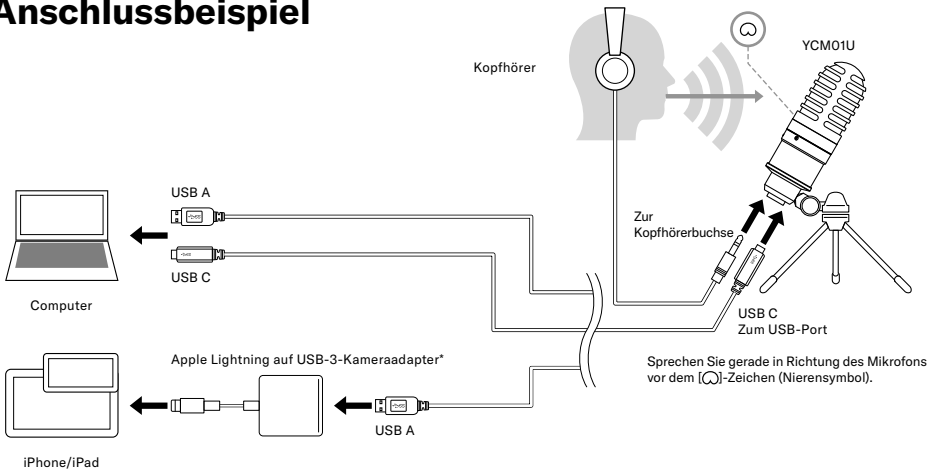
Anschlussbeispiel

Kopfhörer

YCM01U

USB A

USB C

Computer

Zur Kopfhörerbuchse

USB C
Zum USB-Port

Apple Lightning auf USB-3-Kameraadapter*

Sprechen Sie gerade in Richtung des Mikrofons vor dem [ ]-Zeichen (Nierensymbol).

USB A

iPhone/iPad